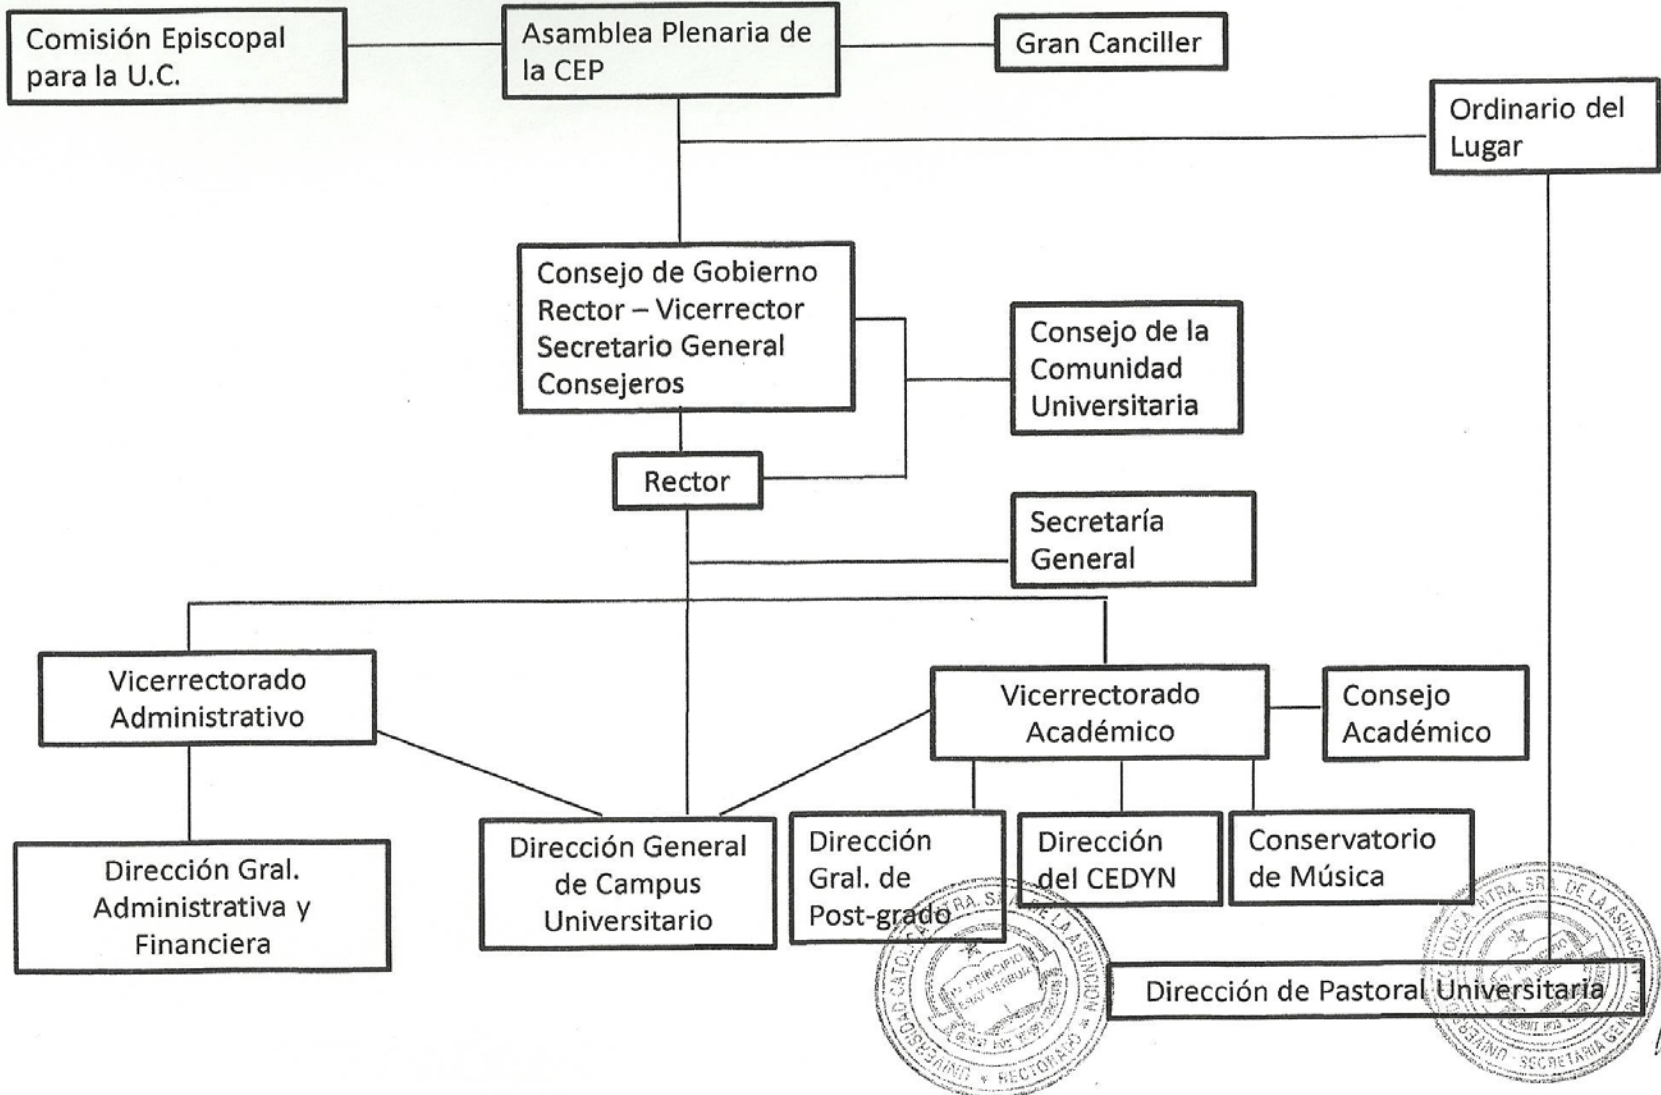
Comisión Episcopal para la U.C.

Asamblea Plenaria de la CEP

Gran Canciller

Ordinario del Lugar

Consejo de Gobierno
Rector – Vicerrector
Secretario General
Consejeros

Consejo de la Comunidad Universitaria

Rector

Secretaría General

Vicerrectorado Administrativo

Vicerrectorado Académico

Consejo Académico

Dirección Gral. Administrativa y Financiera

Dirección General de Campus Universitario

Dirección Gral. de Post-grado

Dirección del CEDYN

Conservatorio de Música

Dirección de Pastoral Universitaria

UNIVERSIDAD CATÓLICA NTRA. SRA. DE LA ASUNCIÓN
IN PRINCIPIO ERAT VERBUM
RECTORADO

UNIVERSIDAD CATÓLICA NTRA. SRA. DE LA ASUNCIÓN
SECRETARIA GENERAL